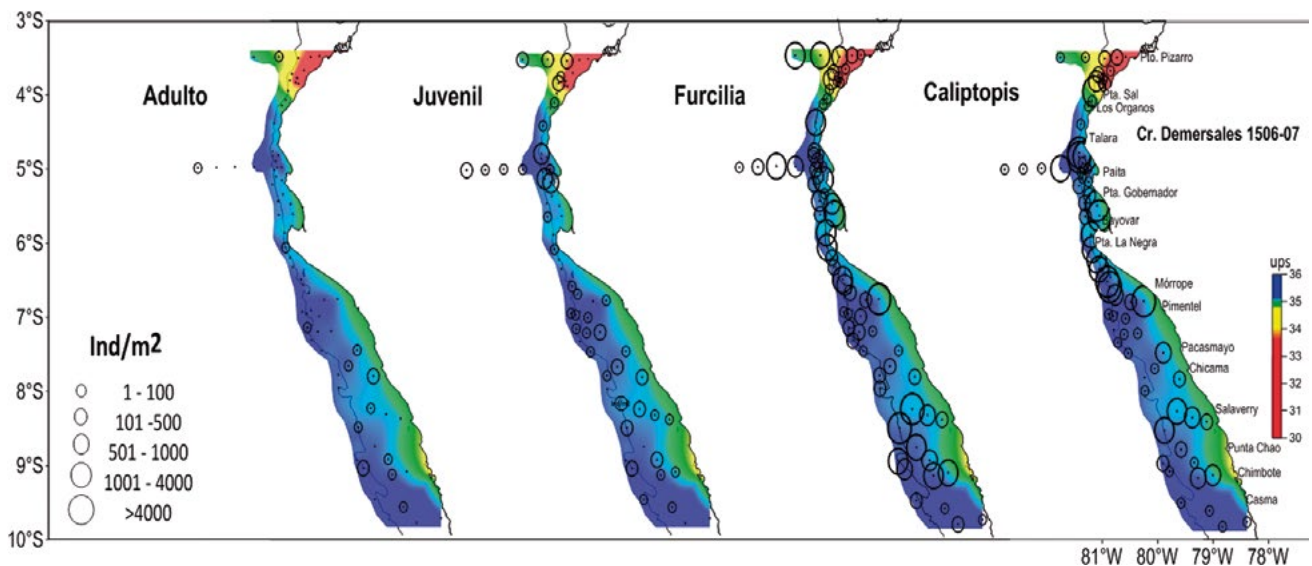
3°S
4°S
5°S
6°S
7°S
8°S
9°S
10°S

Adulto

Juvenil

Furcilia

Caliptopis

Cr. Demersales 1506-07

Pto. Pizarro
Pta. Sal
Los Organos
Talara
Paita
Pta. Gobernador
Bayovar
Pta. La Negra
Mórrope
Pimentel
Pacasmayo
Chicama
Salaverry
Punta Chao
Chimbote
Casma

ups
36
35
34
33
32
31
30

Ind/m2
1 - 100
101 -500
501 - 1000
1001 - 4000
>4000

81°W 80°W 79°W 78°W